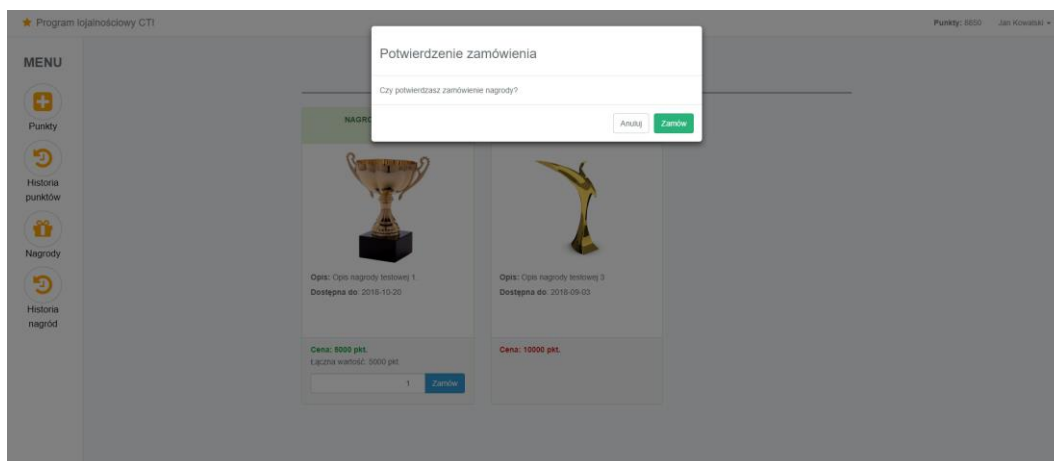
★ Program lojalnościowy CTI

Punkty: 6650 Jan Kowalski ▾

MENU

Punkty

Historia punktów

Nagrody

Historia nagród

Potwierdzenie zamówienia

Czy potwierdzasz zamówienie nagrody?

Anuluj Zamów

NAGRO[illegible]

Opis: Opis nagrody testowej 1

Dostępna do: 2018-10-20

Cena: 5000 pkt.

Łączna wartość: 5000 pkt.

1 Zamów

Opis: Opis nagrody testowej 3

Dostępna do: 2018-09-03

Cena: 10000 pkt.